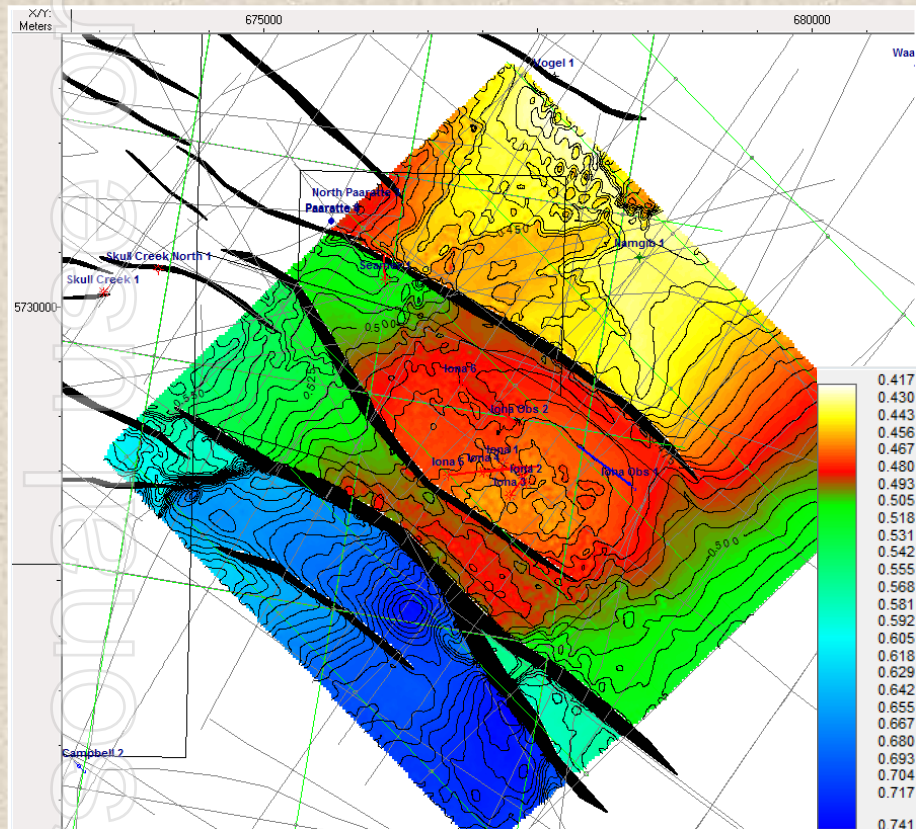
X/Y:
Meters

675000

680000

Waa

Vogel 1

North Paaratte
Paaratte 1

Nangib 1

Skull Creek North 1
Skull Creek 1

Seaton 1

5730000

0.450

0.500

0.525

0.550

Iona 6

Iona Obs 2

Iona 5
Iona 4
Iona 1
Iona 2
Iona 3

Iona Obs 1

0.500

Campbell 2

0.417
0.430
0.443
0.456
0.467
0.480
0.493
0.505
0.518
0.531
0.542
0.555
0.568
0.581
0.592
0.605
0.618
0.629
0.642
0.655
0.667
0.680
0.693
0.704
0.717
0.741